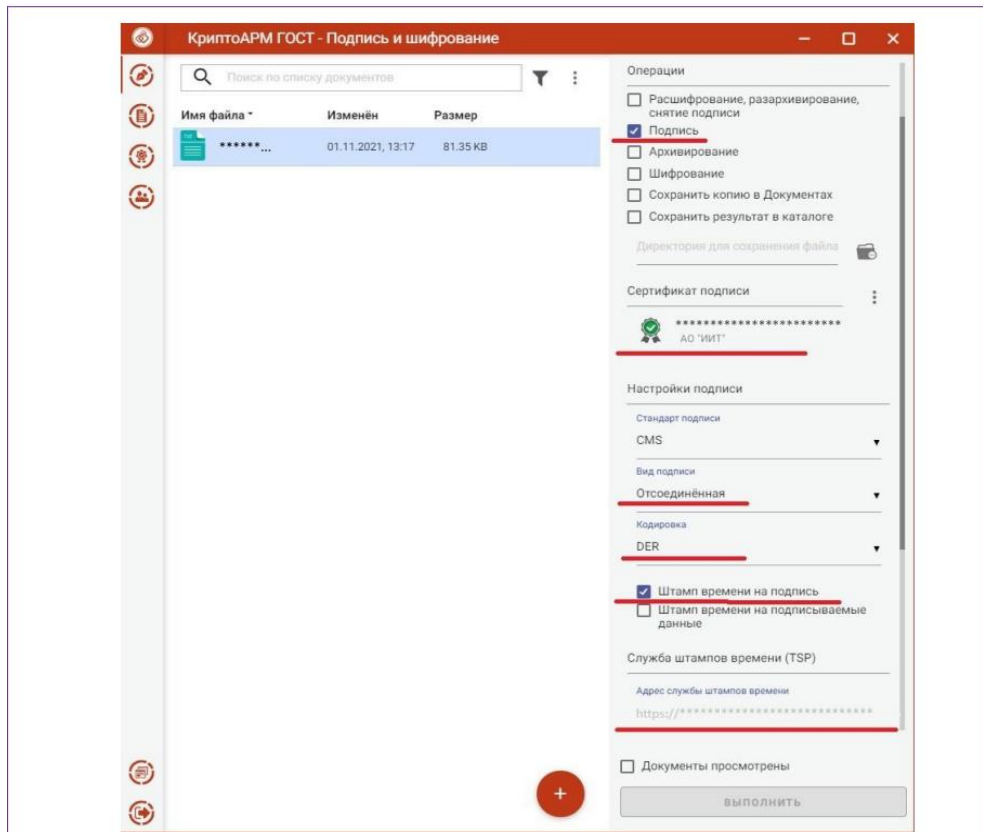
КриптоАРМ ГОСТ - Подпись и шифрование

Поиск по списку документов

Имя файла ˆ Изменён Размер

******... 01.11.2021, 13:17 81.35 KB

Операции

Расшифрование, разархивирование, снятие подписи
Подпись
Архивирование
Шифрование
Сохранить копию в Документах
Сохранить результат в каталоге

Директория для сохранения файла

Сертификат подписи

************************
АО "ИИТ"

Настройки подписи

Стандарт подписи
CMS

Вид подписи
Отсоединённая

Кодировка
DER

Штамп времени на подпись
Штамп времени на подписываемые данные

Служба штампов времени (TSP)

Адрес службы штампов времени
https://****************************

Документы просмотрены

ВЫПОЛНИТЬ